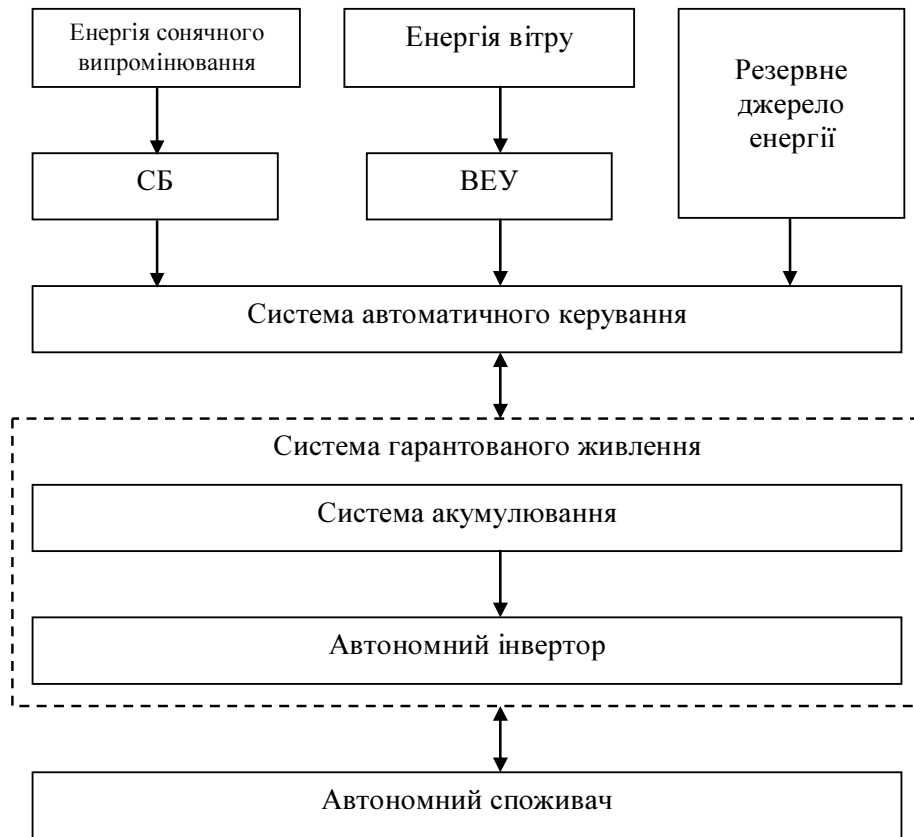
Енергія сонячного випромінювання

Енергія вітру

Резервне джерело енергії

СБ

ВЕУ

Система автоматичного керування

Система гарантованого живлення

Система акумулювання

Автономний інвертор

Автономний споживач